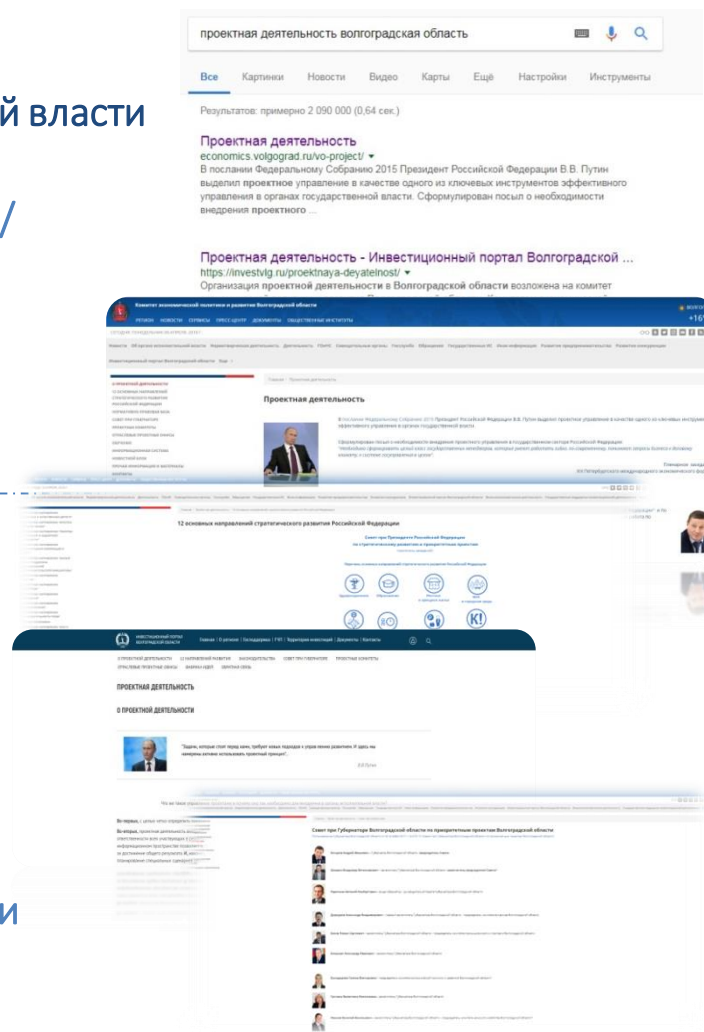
й власти

/

и

проектная деятельность волгоградская область

Все Картинки Новости Видео Карты Ещё Настройки Инструменты

Результатов: примерно 2 090 000 (0,64 сек.)

Проектная деятельность
economics.volgograd.ru/vo-project/ ▾
В послании Федеральному Собранию 2015 Президент Российской Федерации В.В. Путин выделил проектное управление в качестве одного из ключевых инструментов эффективного управления в органах государственной власти. Сформулирован посыл о необходимости внедрения проектного ...

Проектная деятельность - Инвестиционный портал Волгоградской ...
https://investvlg.ru/proektnaya-deyatelnost/ ▾
Организация проектной деятельности в Волгоградской области возложена на комитет

Комитет экономической политики и развития Волгоградской области

Проектная деятельность

12 основных направлений стратегического развития Российской Федерации

Совет при Президенте Российской Федерации по стратегическому развитию и приоритетным проектам

ИНВЕСТИЦИОННЫЙ ПОРТАЛ ВОЛГОГРАДСКОЙ ОБЛАСТИ

Главная | О регионе | Господдержка | ГЧП | Территории инвестиций | Документы | Контакты

ПРОЕКТНАЯ ДЕЯТЕЛЬНОСТЬ

О ПРОЕКТНОЙ ДЕЯТЕЛЬНОСТИ

"Задачи, которые стоят перед нами, требуют новых подходов к управлению развитием. И здесь мы намерены активно использовать проектный принцип".

В.В.Путин

Совет при Губернаторе Волгоградской области по приоритетным проектам Волгоградской области

Во-первых,

Во-вторых,